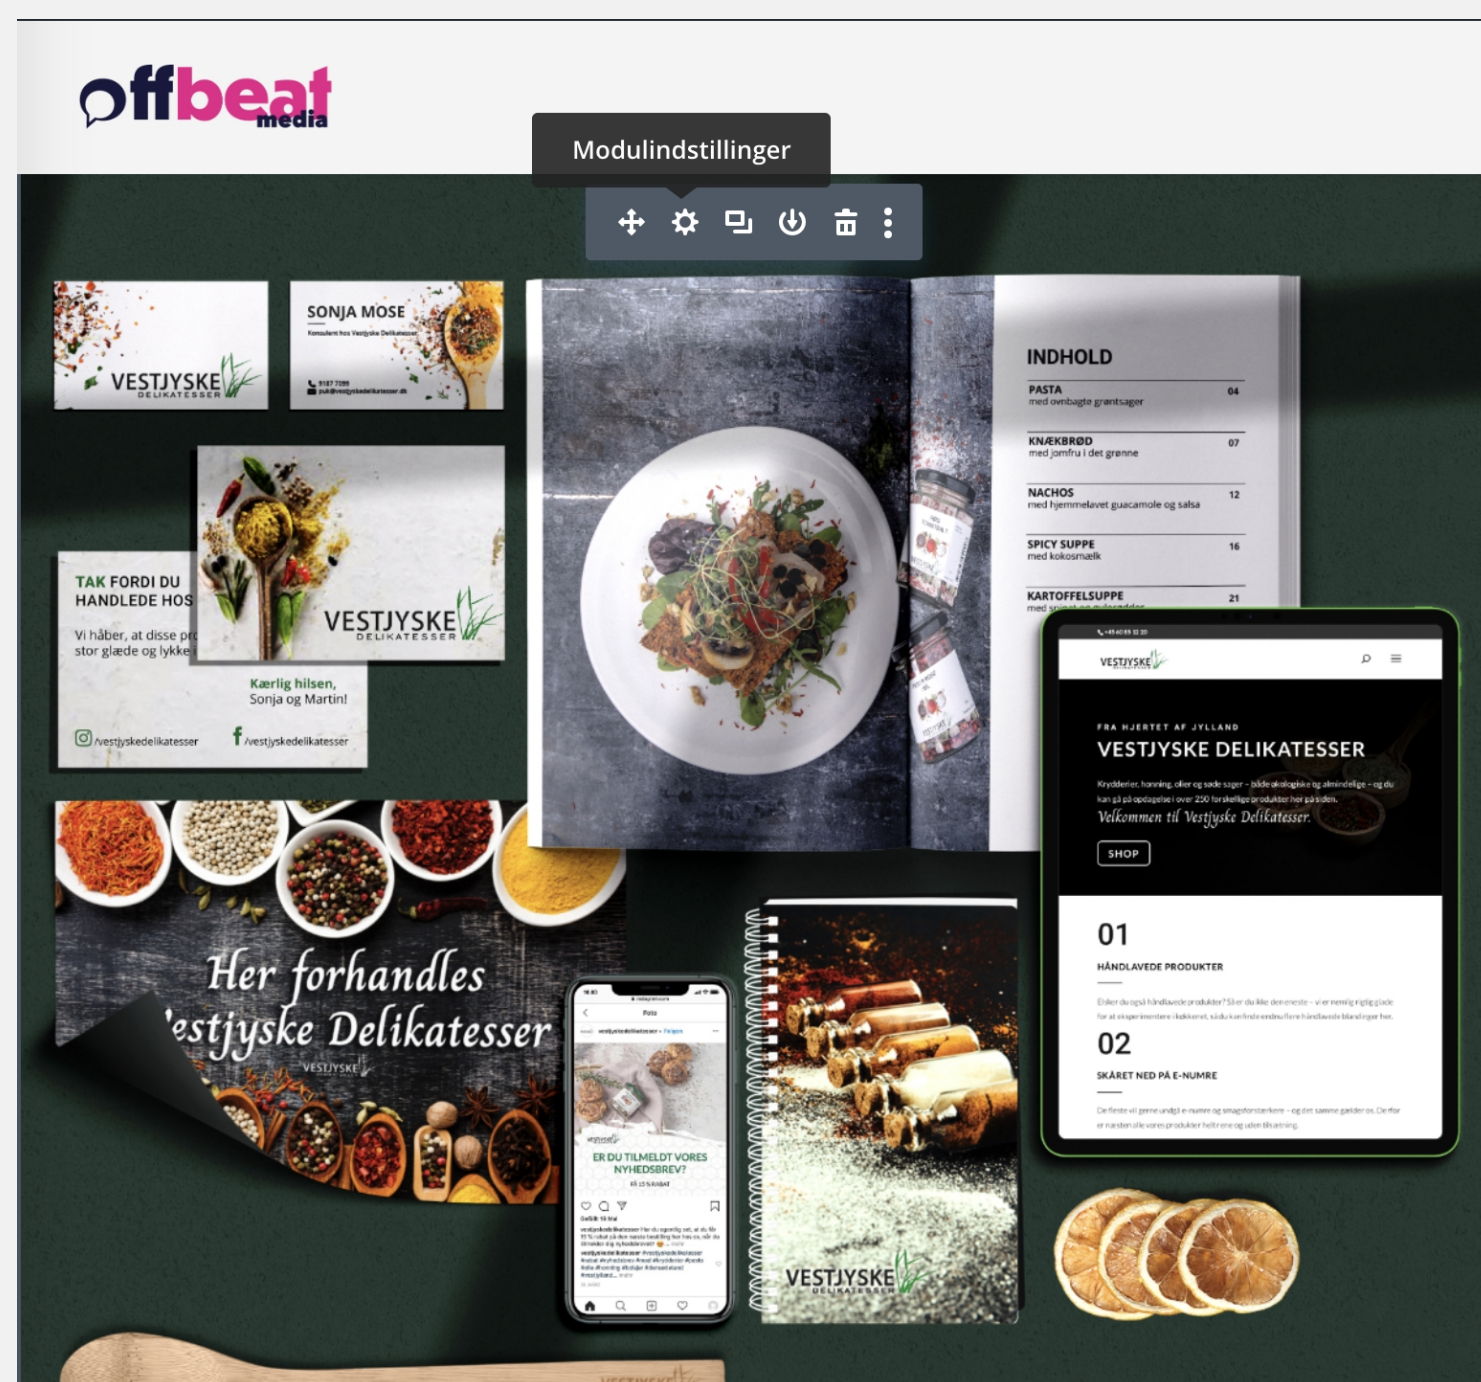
offbeat media

Modulindstillinger

VESTJYSKE DELIKATESSER

SONJA MOSE
Konsulent hos Vestjyske Delikatesser

TAK FORDI DU HANDLEDE HOS
Vi håber, at disse pr stor glæde og lykke
Kærlig hilsen, Sonja og Martin!
/vestjyskedelikatesser
/vestjyskedelikatesser

VESTJYSKE DELIKATESSER

INDHOLD
PASTA med ovnbagte grøntsager 04
KNÆKBRØD med jomfru i det grønne 07
NACHOS med hjemmelavet guacamole og salsa 12
SPICY SUPPE med kokosmælk 16
KARTOFFELSUPPE 21

VESTJYSKE
FRA HJERTET AF JYLLAND
VESTJYSKE DELIKATESSER
Krydderier, honning, olier og søde sager – både økologiske og almindelige – og du kan gå på opdagelse i over 250 forskellige produkter her på siden.
Velkommen til Vestjyske Delikatesser.
SHOP
01
HÅNDLAVEDE PRODUKTER
02
SKÅRET NED PÅ E-NUMRE

Her forhandles Vestjyske Delikatesser
VESTJYSKE

ER DU TILMELDT VORES NYHEDSBREV?

VESTJYSKE DELIKATESSER